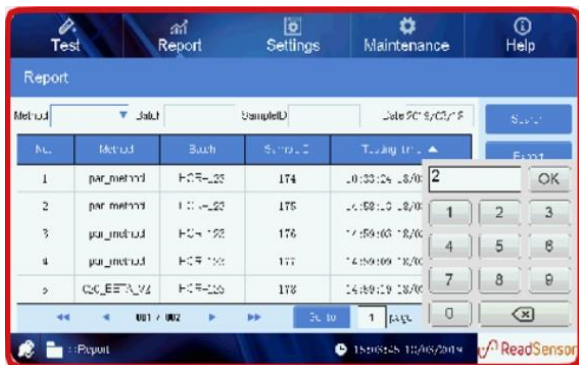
Test Report Settings Maintenance Help

Report

Method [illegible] Batch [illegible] SampleID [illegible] Date 2019/03/18 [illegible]

Search

Export

| No. | Method | Batch | SampleID | Testing time ▲ |
|---|---|---|---|---|
| 1 | par_method | HCR-123 | 174 | 10:33:24 18/03 |
| 2 | par_method | HCR-123 | 175 | 14:58:10 18/03 |
| 3 | par_method | HCR-123 | 176 | 14:59:09 18/03 |
| 4 | par_method | HCR-123 | 177 | 14:59:09 18/03 |
| 5 | QC_BETA_V4 | HCR-123 | 178 | 14:59:09 18/03 |

001 / 002 Go to 1 page

2 OK
1 2 3
4 5 6
7 8 9
0 ⌫

Report

15:05:45 18/03/2019

ReadSensor